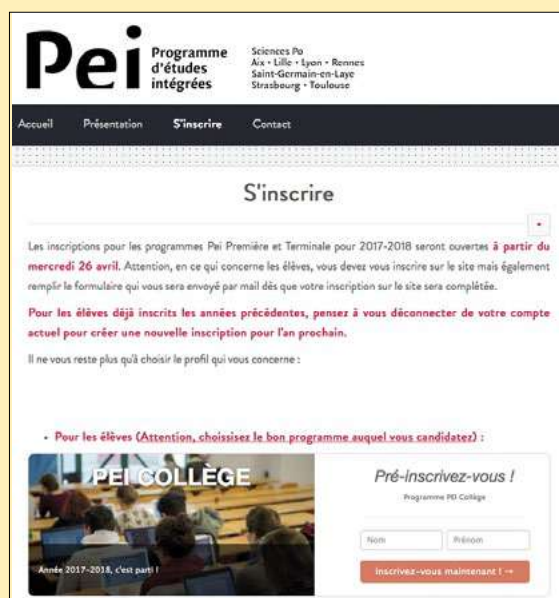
Pei Programme d'études intégrées

Sciences Po
Aix • Lille • Lyon • Rennes
Saint-Germain-en-Laye
Strasbourg • Toulouse

Accueil Présentation S'inscrire Contact

S'inscrire

Les inscriptions pour les programmes Pei Première et Terminale pour 2017-2018 seront ouvertes à partir du mercredi 26 avril. Attention, en ce qui concerne les élèves, vous devez vous inscrire sur le site mais également remplir le formulaire qui vous sera envoyé par mail dès que votre inscription sur le site sera complétée.

Pour les élèves déjà inscrits les années précédentes, pensez à vous déconnecter de votre compte actuel pour créer une nouvelle inscription pour l'an prochain.

Il ne vous reste plus qu'à choisir le profil qui vous concerne :

• Pour les élèves (Attention, choisissez le bon programme auquel vous candidatez) :

PEI COLLÈGE

Année 2017-2018, c'est parti !

Pré-inscrivez-vous !

Programme PEI Collège

Nom Prénom

Inscrivez-vous maintenant ! →